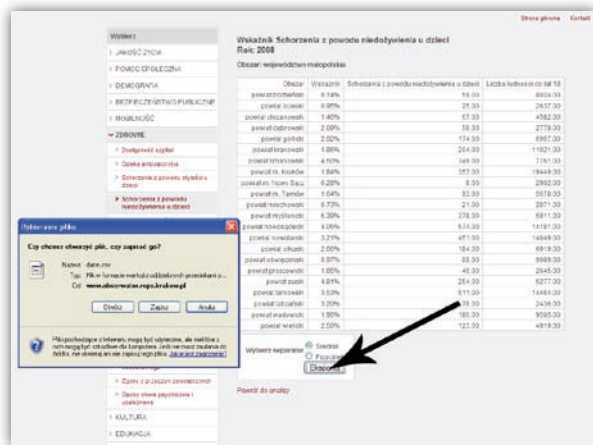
Strona główna | Kontakt

Wybierz:
> JAKOŚĆ ŻYCIA
> POMOC SPOŁECZNA
> DEMOGRAFIA
> BEZPIECZEŃSTWO PUBLICZNE
> MOBILNOŚĆ
> ZDROWIE
> Dostępność szpitali
> Opieka ambulatoryjna
> Schorzenia z powodu otyłości u dzieci
> Schorzenia z powodu niedożywienia u dzieci
> Zgony z przyczyn zewnętrznych
> Dostęp opieki psychologicznej i uzależnienia
> KULTURA
> EDUKACJA

Wskaźnik Schorzenia z powodu niedożywienia u dzieci
Rok: 2008

Obszar: województwo małopolskie

| Obszar | Wskaźnik | Schorzenia z powodu niedożywienia u dzieci | Liczba ludności do lat 18 |
|---|---|---|---|
| powiat bocheński | 0.74% | 59.00 | 8024.00 |
| powiat brzeski | 0.95% | 25.00 | 2637.00 |
| powiat chrzanowski | 1.40% | 67.00 | 4582.00 |
| powiat dąbrowski | 2.09% | 58.00 | 2778.00 |
| powiat gorlicki | 2.52% | 174.00 | 6907.00 |
| powiat krakowski | 1.86% | 204.00 | 11021.00 |
| powiat limanowski | 4.50% | 349.00 | 7761.00 |
| powiat m. Kraków | 1.84% | 357.00 | 19449.00 |
| powiat m. Nowy Sącz | 0.28% | 8.00 | 2902.00 |
| powiat m. Tarnów | 1.04% | 82.00 | 5679.00 |
| powiat miechowski | 0.73% | 21.00 | 2871.00 |
| powiat myślenicki | 6.39% | 378.00 | 5911.00 |
| powiat nowosądecki | 4.06% | 574.00 | 14191.00 |
| powiat nowotarski | 3.21% | 451.00 | 14049.00 |
| powiat olkuski | 2.06% | 184.00 | 8919.00 |
| powiat oświęcimski | 0.97% | 88.00 | 9069.00 |
| powiat proszowicki | 1.85% | 48.00 | 2645.00 |
| powiat suski | 4.81% | 254.00 | 5277.00 |
| powiat tarnowski | 3.53% | 511.00 | 14464.00 |
| powiat tatrzański | 3.20% | 78.00 | 2436.00 |
| powiat wadowicki | 1.90% | 185.00 | 9595.00 |
| powiat wielicki | 2.50% | 122.00 | 4819.00 |

Wybierz separator: ○ Średnik ○ Przecinek
Eksportuj

Powrót do analizy

Pobieranie pliku
Czy chcesz otworzyć plik, czy zapisać go?
Nazwa: dane.csv
Typ: Plik w formacie wartości oddzielonych przecinkami p...
Od: www.obserwator.rops.krakow.pl
Otwórz | Zapisz | Anuluj
Pliki pochodzące z Internetu mogą być użyteczne, ale niektóre z nich mogą być szkodliwe dla komputera. Jeżeli nie masz zaufania do źródła, nie otwieraj ani nie zapisuj tego pliku. Jakie jest zagrożenie?